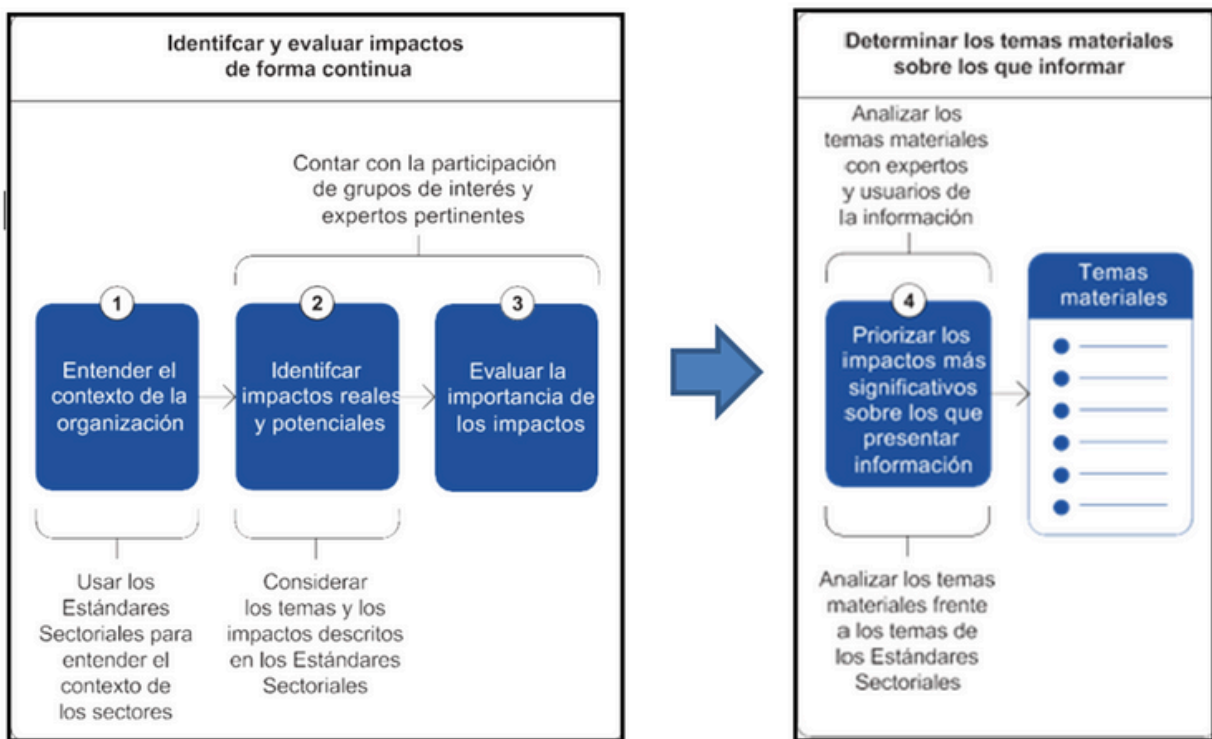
Identifcar y evaluar impactos de forma continua

Contar con la participación de grupos de interés y expertos pertinentes

1
Entender el contexto de la organización

2
Identifcar impactos reales y potenciales

3
Evaluar la importancia de los impactos

Usar los Estándares Sectoriales para entender el contexto de los sectores

Considerar los temas y los impactos descritos en los Estándares Sectoriales

Determinar los temas materiales sobre los que informar

Analizar los temas materiales con expertos y usuarios de la información

4
Priorizar los impactos más significativos sobre los que presentar información

Temas materiales

Analizar los temas materiales frente a los temas de los Estándares Sectoriales